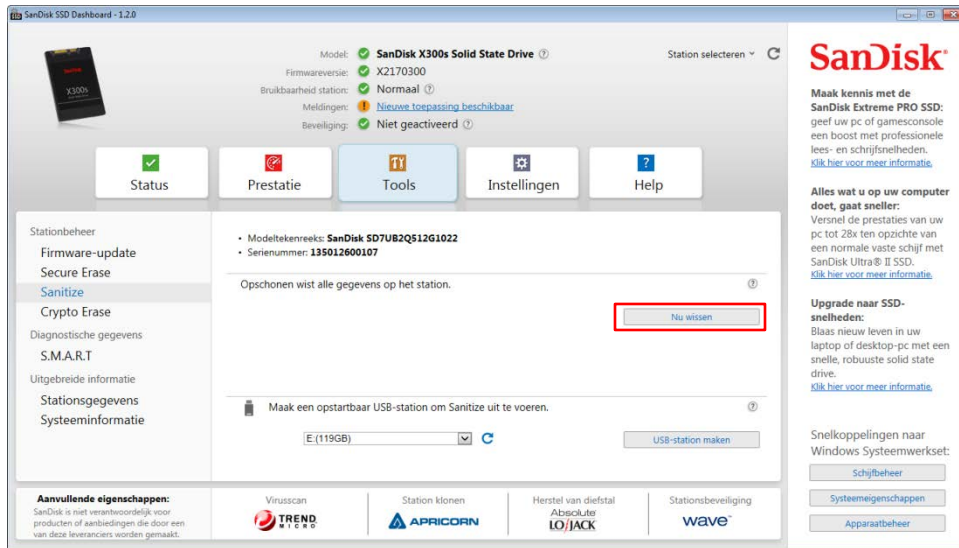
SanDisk SSD Dashboard - 1.2.0

X300s

Model: SanDisk X300s Solid State Drive ⓘ
Firmwareversie: X2170300
Bruikbaarheid station: Normaal ⓘ
Meldingen: Nieuwe toepassing beschikbaar
Beveiliging: Niet geactiveerd ⓘ

Station selecteren

Status
Prestatie
Tools
Instellingen
Help

Stationbeheer
Firmware-update
Secure Erase
Sanitize
Crypto Erase
Diagnostische gegevens
S.M.A.R.T
Uitgebreide informatie
Stationsgegevens
Systeeminformatie

• Modeltekenreeks: SanDisk SD7UB2Q512G1022
• Serienummer: 135012600107

Opschonen wist alle gegevens op het station.

Nu wissen

Maak een opstartbaar USB-station om Sanitize uit te voeren.

E:(119GB)

USB-station maken

Aanvullende eigenschappen:
SanDisk is niet verantwoordelijk voor producten of aanbiedingen die door een van deze leveranciers worden gemaakt.

Virusscan
TREND MICRO
Station klonen
APRICORN
Herstel van diefstal
Absolute LOJACK
Stationsbeveiliging
wave

SanDisk

Maak kennis met de SanDisk Extreme PRO SSD: geef uw pc of gamesconsole een boost met professionele lees- en schrijfsnelheden.
Klik hier voor meer informatie.

Alles wat u op uw computer doet, gaat sneller:
Versnel de prestaties van uw pc tot 28x ten opzichte van een normale vaste schijf met SanDisk Ultra® II SSD.
Klik hier voor meer informatie.

Upgrade naar SSD-snelheden:
Blaas nieuw leven in uw laptop of desktop-pc met een snelle, robuuste solid state drive.
Klik hier voor meer informatie.

Snelkoppelingen naar Windows Systeemwerkset:
Schijfbeheer
Systeemeigenschappen
Apparaatbeheer